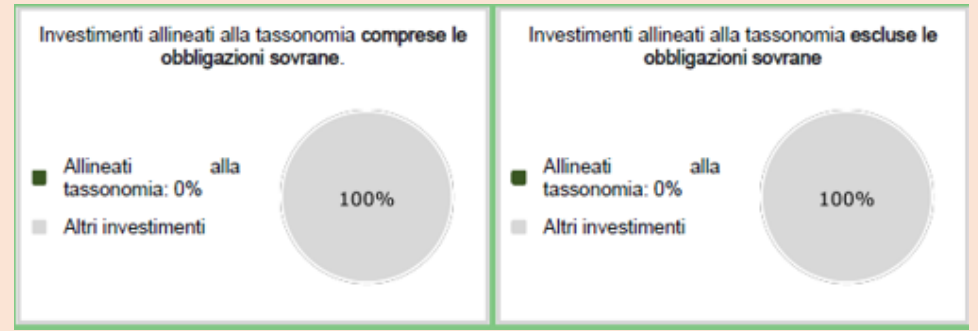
Investimenti allineati alla tassonomia **comprese le obbligazioni sovrane**.

Allineati alla tassonomia: 0%

Altri investimenti

100%

Investimenti allineati alla tassonomia **escluse le obbligazioni sovrane**

Allineati alla tassonomia: 0%

Altri investimenti

100%